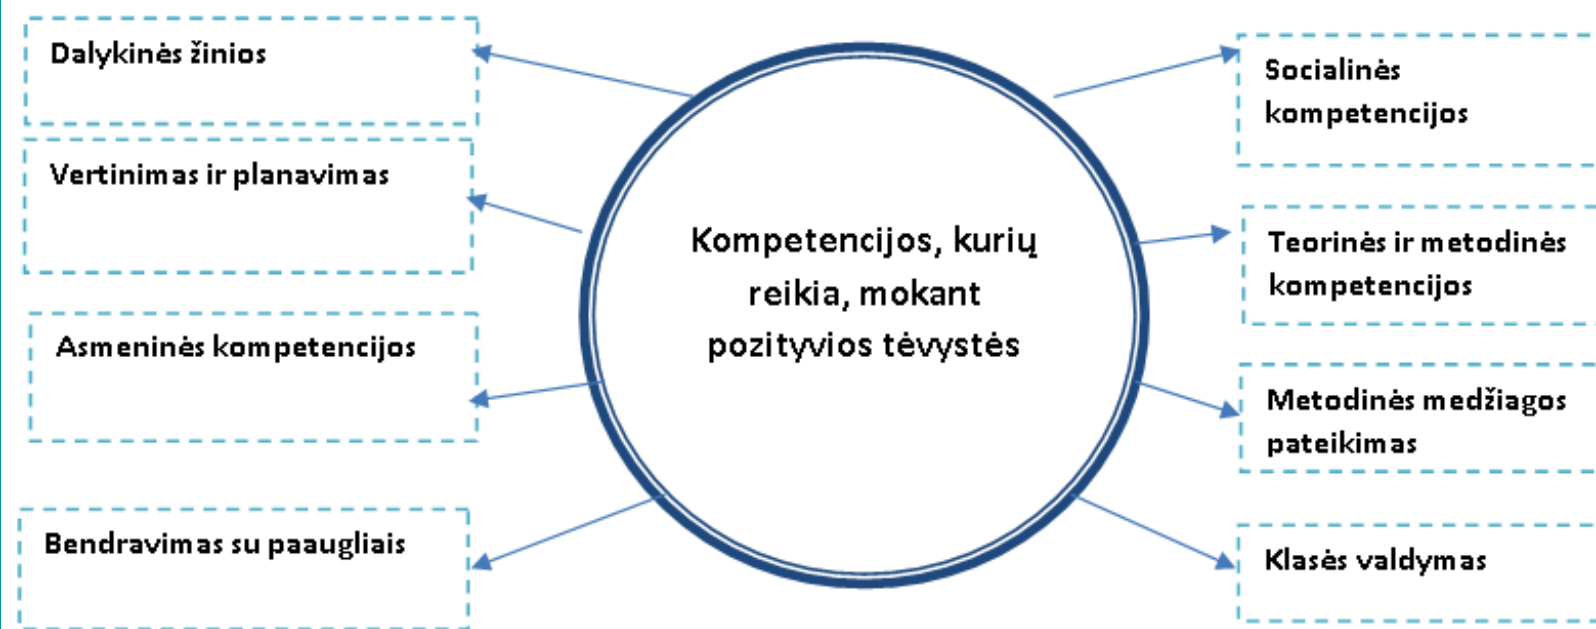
Kompetencijos, kurių reikia, mokant pozityvios tėvystės

Dalykinės žinios

Vertinimas ir planavimas

Asmeninės kompetencijos

Bendravimas su paaugliais

Socialinės kompetencijos

Teorinės ir metodinės kompetencijos

Metodinės medžiagos pateikimas

Klasės valdymas